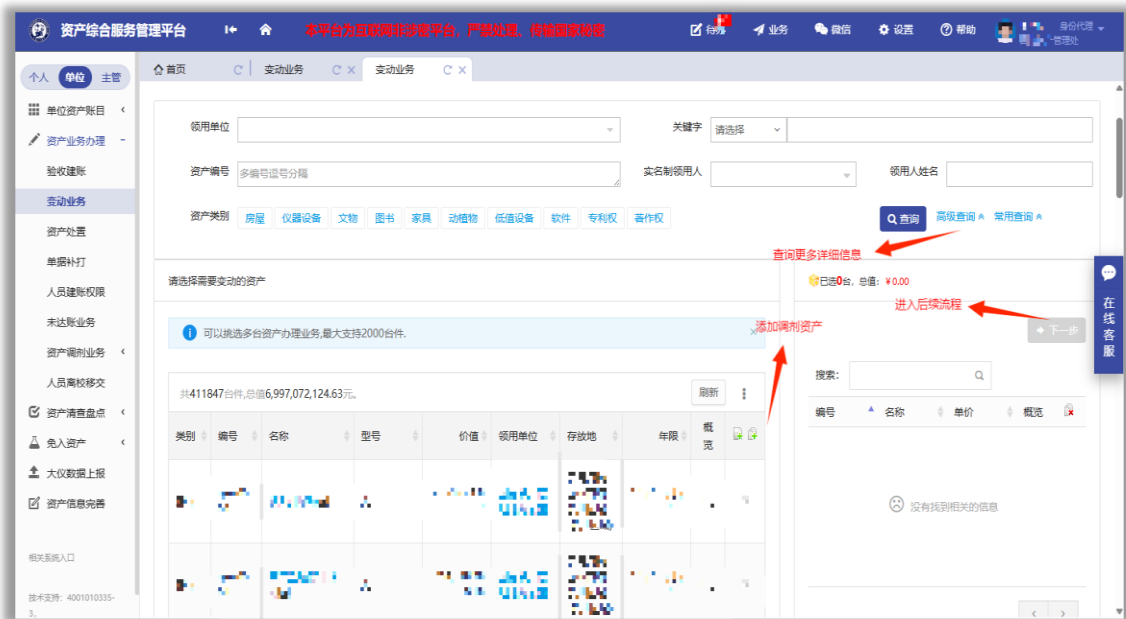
资产综合服务管理平台

本平台为互联网非涉密平台，严禁处理、传输国家秘密

待办 业务 微信 设置 帮助

身份代理
管理处

个人 单位 主管

单位资产账目
资产业务办理
验收建账
变动业务
资产处置
单据补打
人员建账权限
未达账业务
资产调剂业务
人员离校移交
资产清查盘点
免入资产
大仪数据上报
资产信息完善

相关系统入口

技术支持：4001010335-3。

首页 变动业务 变动业务

领用单位
关键字 请选择
资产编号 多编号逗号分隔
实名制领用人
领用人姓名
资产类别 房屋 仪器设备 文物 图书 家具 动植物 低值设备 软件 专利权 著作权

查询 高级查询 常用查询

查询更多详细信息

请选择需要变动的资产

已选0台，总值：¥0.00

进入后续流程

可以挑选多台资产办理业务，最大支持2000台件.

添加调剂资产

下一步

共411847台件,总值6,997,072,124.63元。

刷新

| 类别 | 编号 | 名称 | 型号 | 价值 | 领用单位 | 存放地 | 年限 | 概览 |
|---|---|---|---|---|---|---|---|---|
| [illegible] | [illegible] | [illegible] | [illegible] | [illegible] | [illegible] | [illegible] | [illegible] | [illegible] |
| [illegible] | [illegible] | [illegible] | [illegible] | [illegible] | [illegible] | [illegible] | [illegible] | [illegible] |

搜索：

| 编号 | 名称 | 单价 | 概览 |
|---|---|---|---|

没有找到相关的信息

在线客服